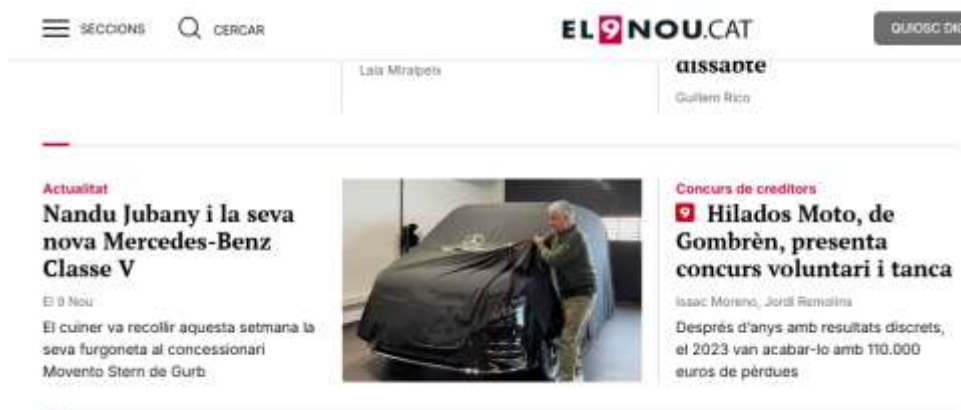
SECCIONS CERCAR

EL9NOU.CAT

QUIOSC DI

Laia Miralpeix

dissabte

Guillem Rico

Actualitat

Nandu Jubany i la seva nova Mercedes-Benz Classe V

El 9 Nou

El cuiner va recollir aquesta setmana la seva furgoneta al concessionari Movento Stern de Gurb

Concurs de creditors

Hilados Moto, de Gombrèn, presenta concurs voluntari i tanca

Isaac Moreno, Jordi Remolins

Després d'anys amb resultats discrets, el 2023 van acabar-lo amb 110.000 euros de pèrdues